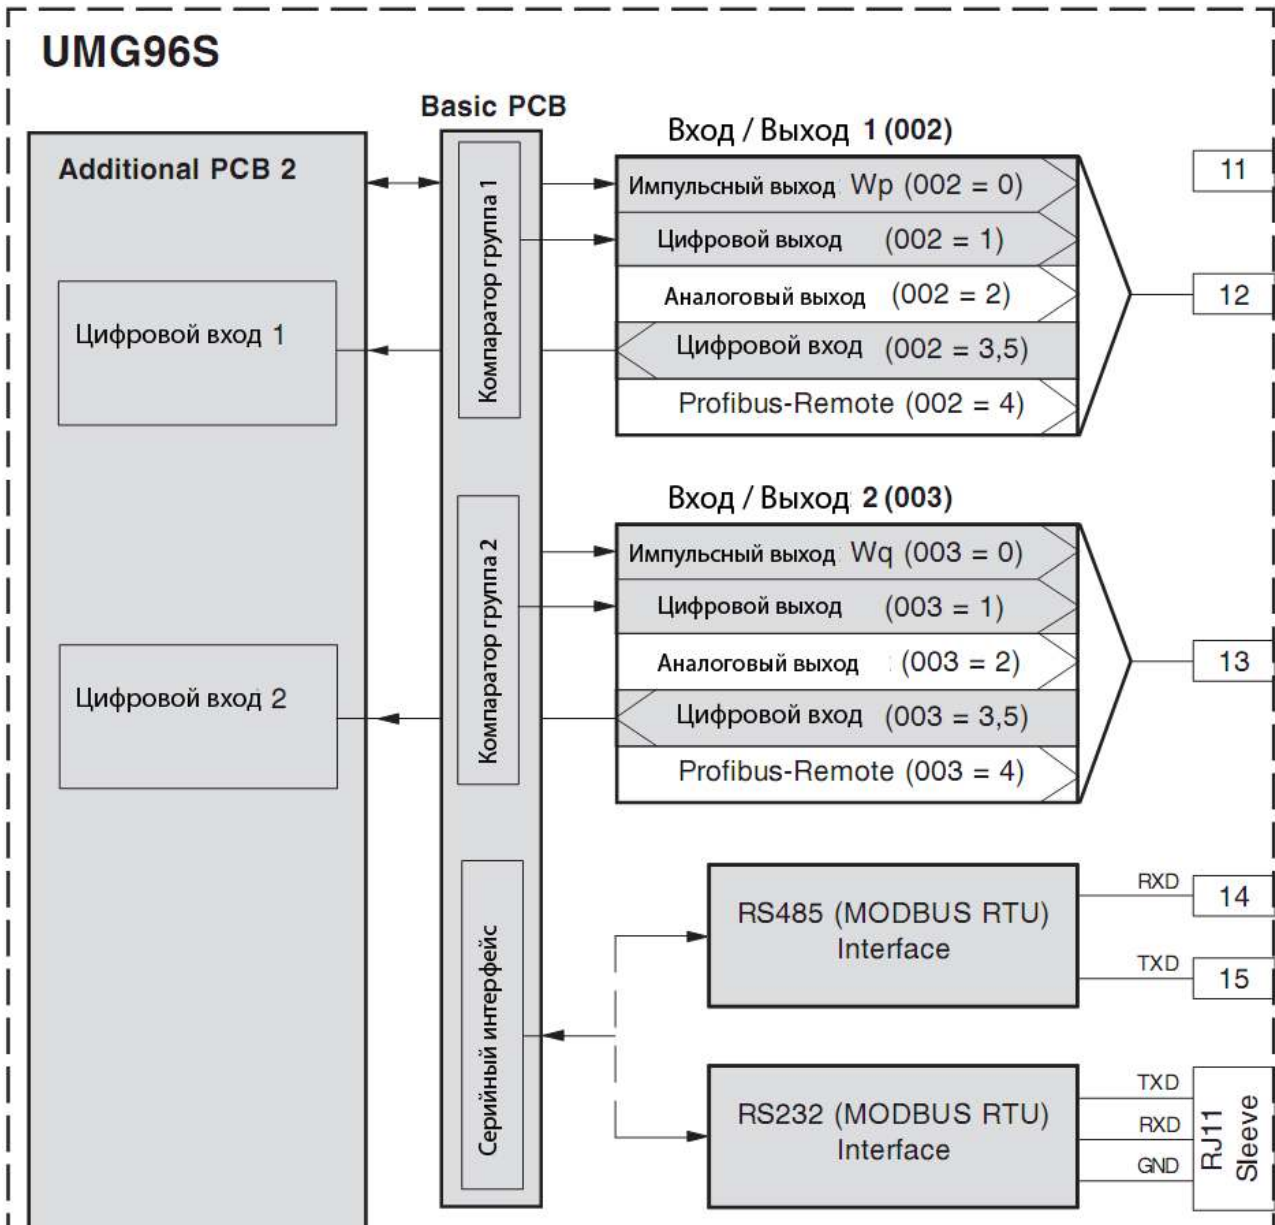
UMG96S

Basic PCB

Additional PCB 2

Вход / Выход 1 (002)

Импульсный выход Wp (002 = 0)
Цифровой выход (002 = 1)
Аналоговый выход (002 = 2)
Цифровой вход (002 = 3,5)
Profibus-Remote (002 = 4)

11
12

Компаратор группа 1

Цифровой вход 1

Вход / Выход 2 (003)

Импульсный выход Wq (003 = 0)
Цифровой выход (003 = 1)
Аналоговый выход (003 = 2)
Цифровой вход (003 = 3,5)
Profibus-Remote (003 = 4)

13

Компаратор группа 2

Цифровой вход 2

Серийный интерфейс

RS485 (MODBUS RTU) Interface

RXD
14
TXD
15

RS232 (MODBUS RTU) Interface

TXD
RXD
GND
RJ11
Sleeve